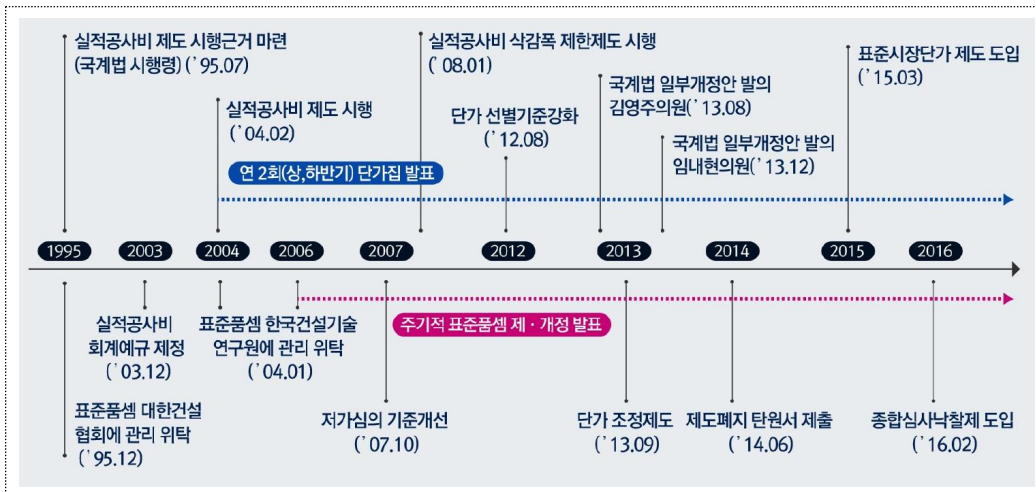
실적공사비 제도 시행근거 마련 (국계법 시행령) ('95.07)

실적공사비 제도 시행 ('04.02)

연 2회(상,하반기) 단가집 발표

실적공사비 삭감폭 제한제도 시행 ('08.01)

단가 선별기준강화 ('12.08)

국계법 일부개정안 발의 김영주의원('13.08)

국계법 일부개정안 발의 임내현의원('13.12)

표준시장단가 제도 도입 ('15.03)

1995 2003 2004 2006 2007 2012 2013 2014 2015 2016

실적공사비 회계예규 제정 ('03.12)

표준품셈 한국건설기술 연구원에 관리 위탁 ('04.01)

주기적 표준품셈 제 · 개정 발표

표준품셈 대한건설 협회에 관리 위탁 ('95.12)

저가심의 기준개선 ('07.10)

단가 조정제도 ('13.09)

제도폐지 탄원서 제출 ('14.06)

종합심사낙찰제 도입 ('16.02)